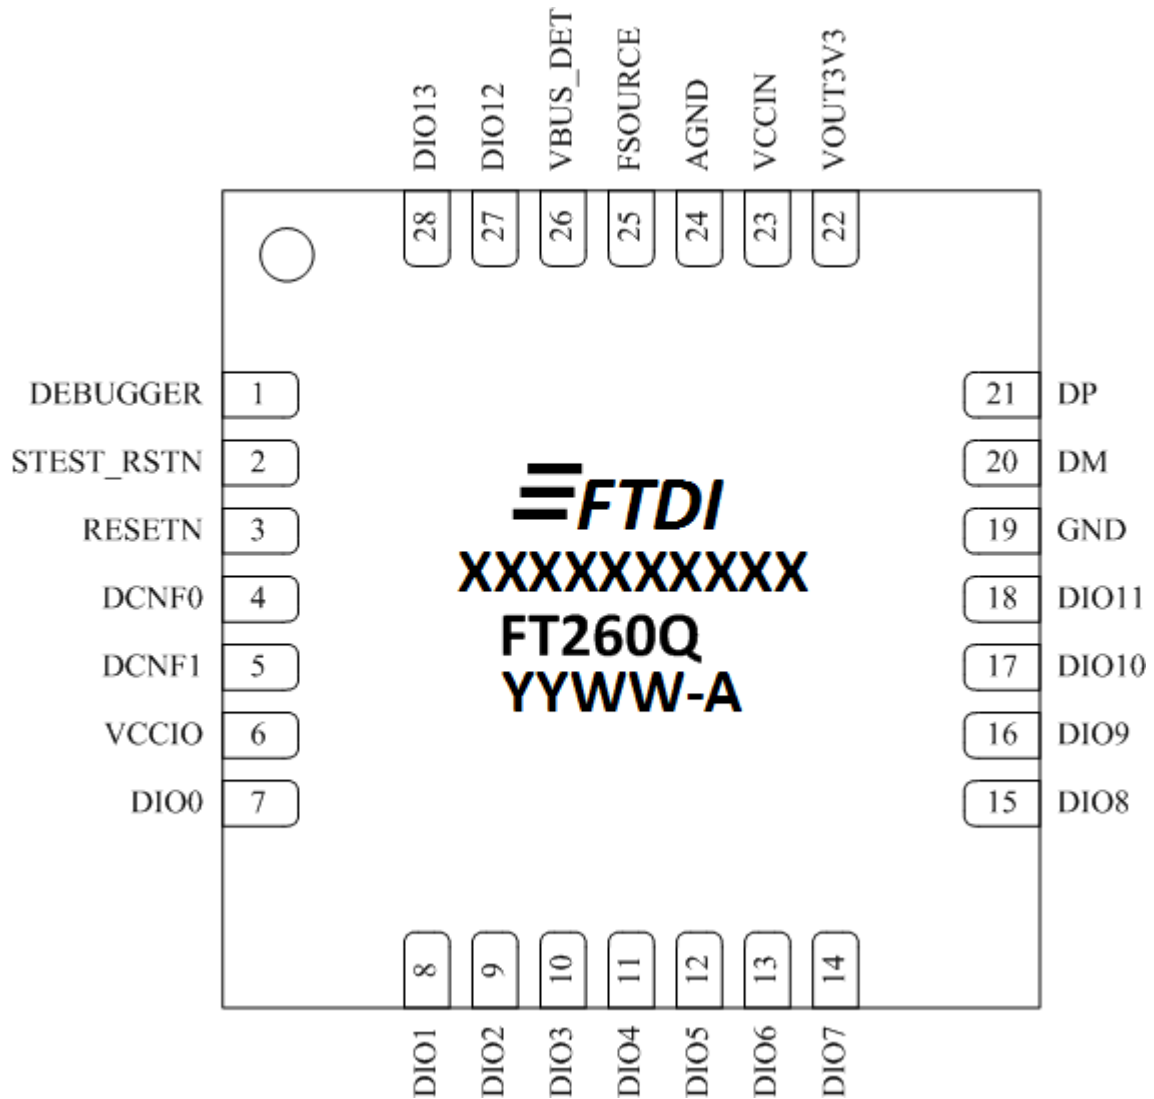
DIO13 DIO12 VBUS_DET FSOURCE AGND VCCIN VOUT3V3
28 27 26 25 24 23 22

DEBUGGER 1
STEST_RSTN 2
RESETN 3
DCNF0 4
DCNF1 5
VCCIO 6
DIO0 7

21 DP
20 DM
19 GND
18 DIO11
17 DIO10
16 DIO9
15 DIO8

FTDI
XXXXXXXXXX
FT260Q
YYWW-A

8 9 10 11 12 13 14
DIO1 DIO2 DIO3 DIO4 DIO5 DIO6 DIO7